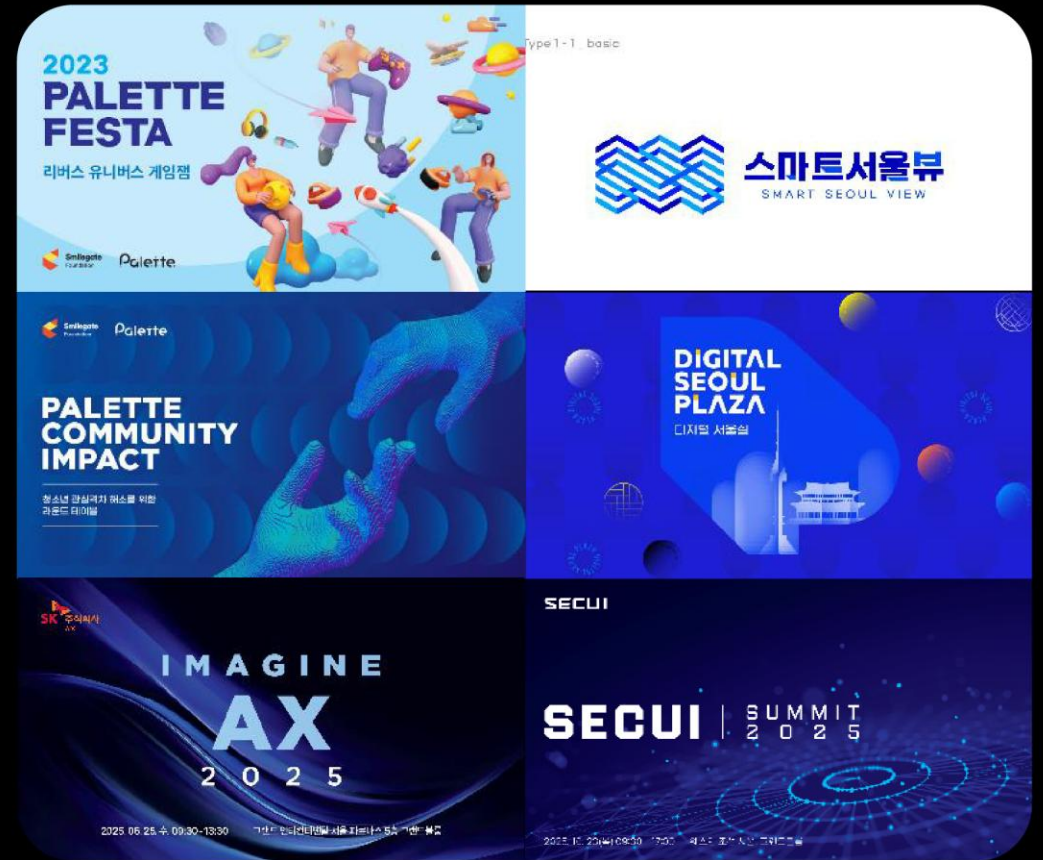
2023
PALETTE
FESTA
리버스 유니버스 게임잼

Smilegate Foundation Palette

Type1-1. basic

스마트서울뷰
SMART SEOUL VIEW

Smilegate Foundation Palette

PALETTE
COMMUNITY
IMPACT

청소년 관심격차 해소를 위한
라운드 테이블

DIGITAL
SEOUL
PLAZA
디지털 서울실

SK 주식회사 AX

IMAGINE
AX
2 0 2 5

2025. 06. 25. 수 09:30-13:30 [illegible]

SECUI

SECUI | SUMMIT 2025

2025. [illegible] 09:30 - 17:00 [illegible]